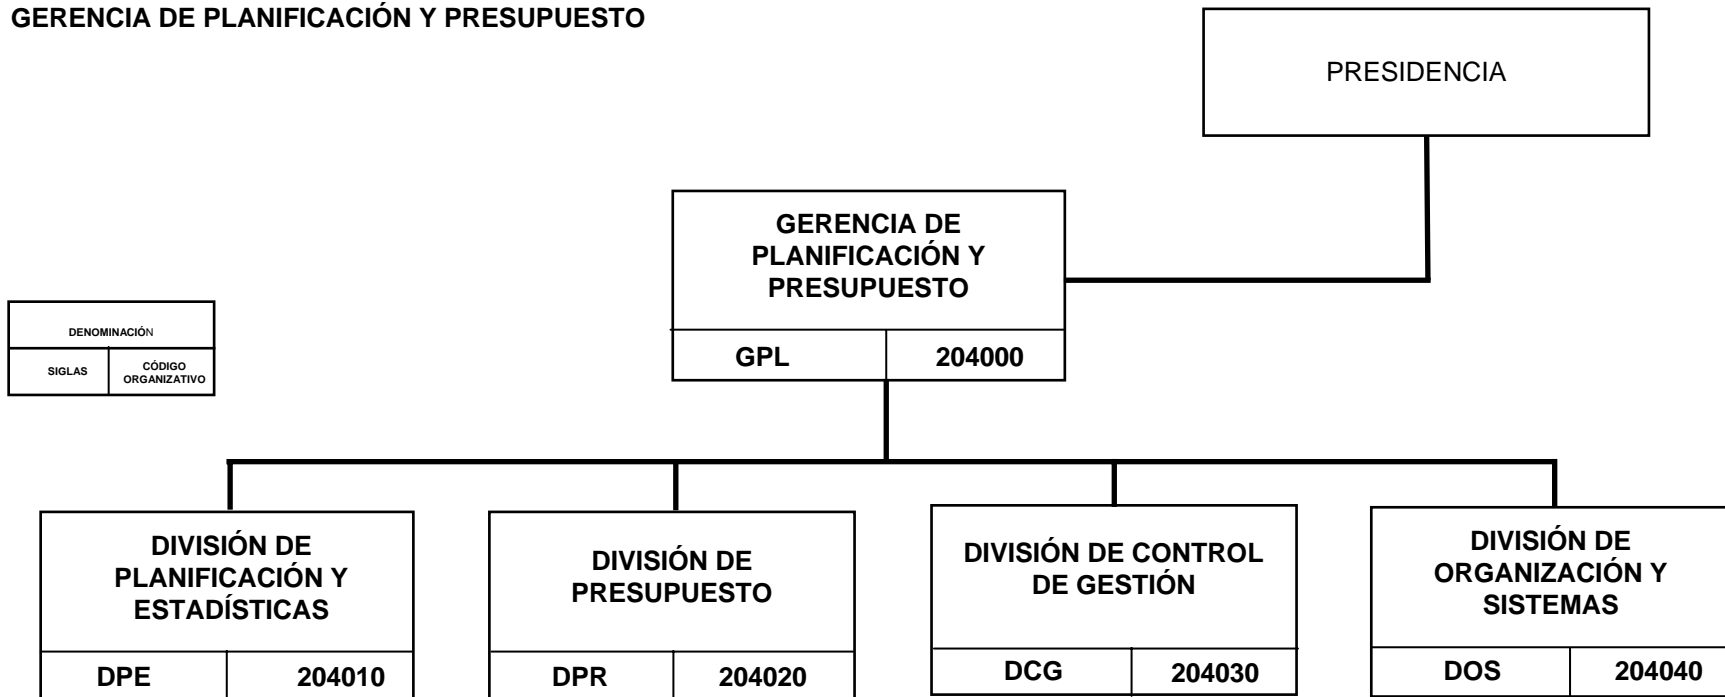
GERENCIA DE PLANIFICACIÓN Y PRESUPUESTO

PRESIDENCIA

DENOMINACIÓN

SIGLAS | CÓDIGO ORGANIZATIVO

GERENCIA DE PLANIFICACIÓN Y PRESUPUESTO

GPL | 204000

DIVISIÓN DE PLANIFICACIÓN Y ESTADÍSTICAS

DPE | 204010

DIVISIÓN DE PRESUPUESTO

DPR | 204020

DIVISIÓN DE CONTROL DE GESTIÓN

DCG | 204030

DIVISIÓN DE ORGANIZACIÓN Y SISTEMAS

DOS | 204040